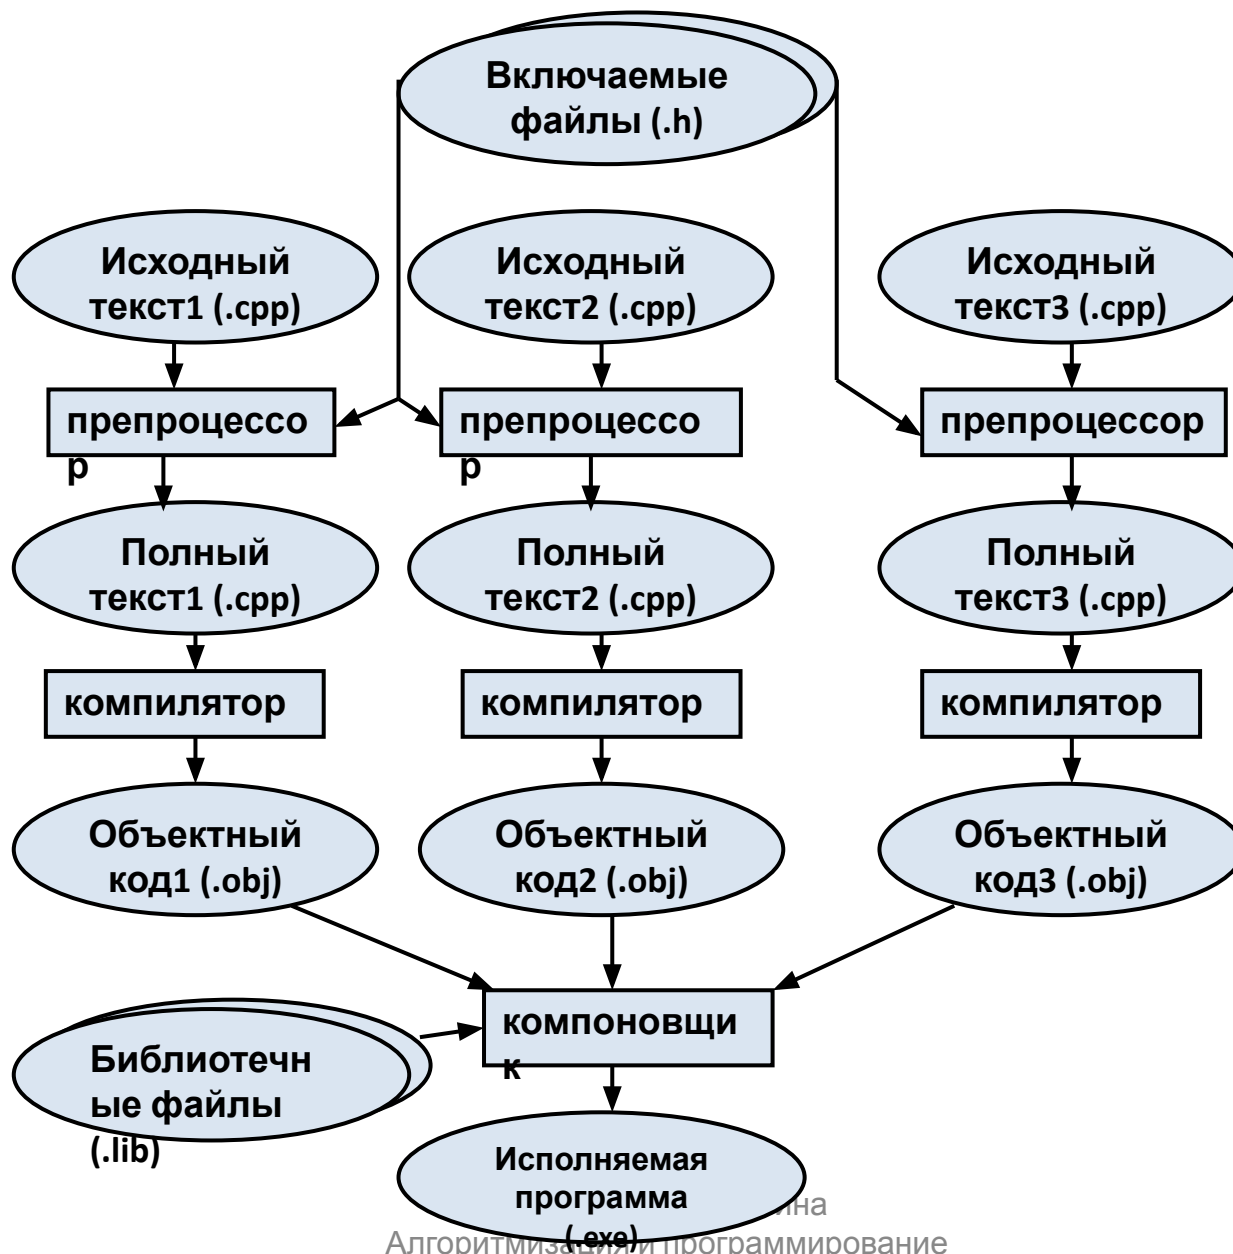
Включаемые файлы (.h)

Исходный текст1 (.cpp)

Исходный текст2 (.cpp)

Исходный текст3 (.cpp)

препроцессор

препроцессор

препроцессор

Полный текст1 (.cpp)

Полный текст2 (.cpp)

Полный текст3 (.cpp)

компилятор

компилятор

компилятор

Объектный код1 (.obj)

Объектный код2 (.obj)

Объектный код3 (.obj)

компоновщик

Библиотечные файлы (.lib)

Исполняемая программа (.exe)

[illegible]ина
Алгоритмиза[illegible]и программирование